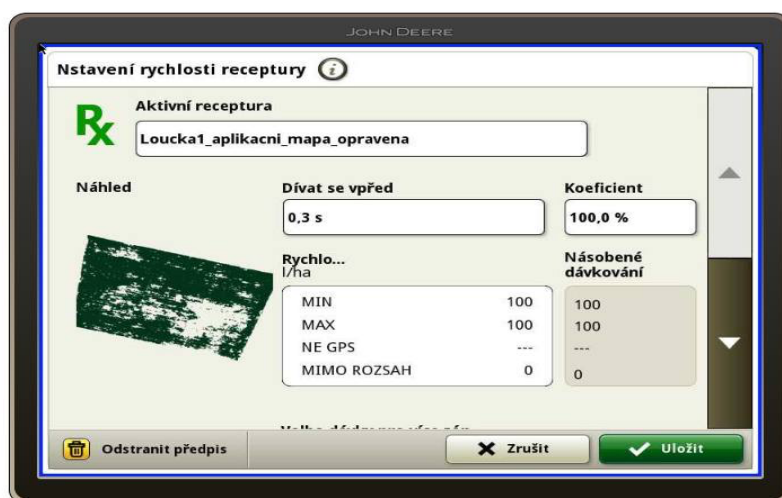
JOHN DEERE

Nstavení rychlosti receptury

Aktivní receptura

Rx

Loucka1_aplikacni_mapa_opravena

Náhled

Dívat se vpřed

0,3 s

Koeficient

100,0 %

Rychlo...
l/ha

| MIN | 100 |
|---|---|
| MAX | 100 |
| NE GPS | --- |
| MIMO ROZSAH | 0 |

Násobené dávkování

100
100
---
0

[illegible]

Odstranit předpis

Zrušit

Uložit